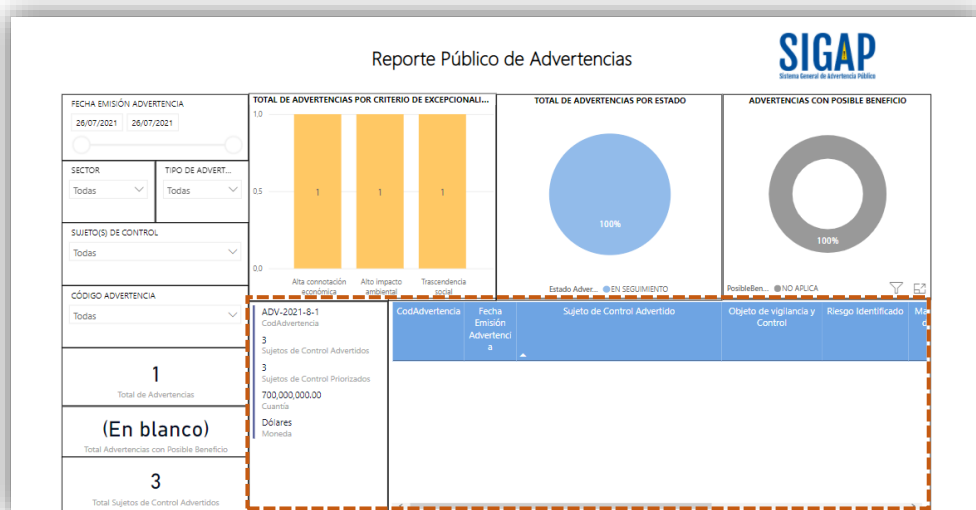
Reporte Público de Advertencias

SIGAP
Sistema General de Advertencia Público

FECHA EMISIÓN ADVERTENCIA
26/07/2021 26/07/2021

SECTOR
Todas

TIPO DE ADVERT...
Todas

SUJETO(S) DE CONTROL
Todas

CÓDIGO ADVERTENCIA
Todas

1
Total de Advertencias

(En blanco)
Total Advertencias con Posible Beneficio

3
Total Sujetos de Control Advertidos

TOTAL DE ADVERTENCIAS POR CRITERIO DE EXCEPCIONALI...
1.0
0.5
0.0
1
1
1
Alta connotación económica
Alto impacto ambiental
Trascendencia social

TOTAL DE ADVERTENCIAS POR ESTADO
100%
Estado Adver... ● EN SEGUIMIENTO

ADVERTENCIAS CON POSIBLE BENEFICIO
100%
PosibleBen... ● NO APLICA

ADV-2021-8-1
CodAdvertencia
3
Sujetos de Control Advertidos
3
Sujetos de Control Priorizados
700,000,000.00
Cuantía
Dólares
Moneda

| CodAdvertencia | Fecha Emisión Advertencia | Sujeto de Control Advertido | Objeto de vigilancia y Control | Riesgo Identificado | Ma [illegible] |
|---|---|---|---|---|---|